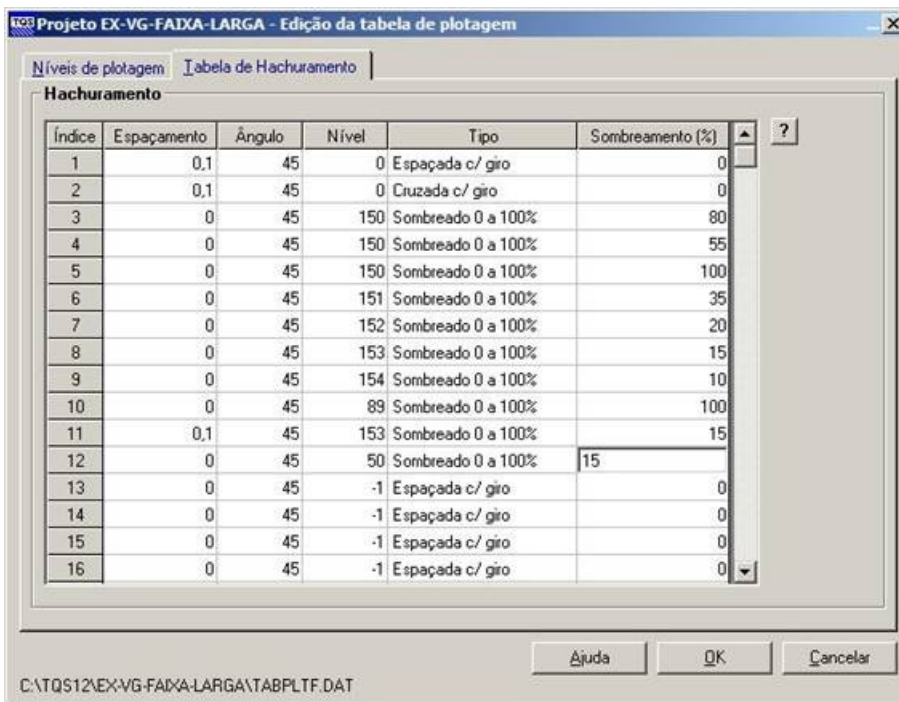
TQS Projeto EX-VG-FAIXA-LARGA - Edição da tabela de plotagem

Níveis de plotagem | Tabela de Hachuramento

Hachuramento

| Índice | Espaçamento | Ângulo | Nível | Tipo | Sombreamento (%) |
|---|---|---|---|---|---|
| 1 | 0,1 | 45 | 0 | Espaçada c/ giro | 0 |
| 2 | 0,1 | 45 | 0 | Cruzada c/ giro | 0 |
| 3 | 0 | 45 | 150 | Sombreado 0 a 100% | 80 |
| 4 | 0 | 45 | 150 | Sombreado 0 a 100% | 55 |
| 5 | 0 | 45 | 150 | Sombreado 0 a 100% | 100 |
| 6 | 0 | 45 | 151 | Sombreado 0 a 100% | 35 |
| 7 | 0 | 45 | 152 | Sombreado 0 a 100% | 20 |
| 8 | 0 | 45 | 153 | Sombreado 0 a 100% | 15 |
| 9 | 0 | 45 | 154 | Sombreado 0 a 100% | 10 |
| 10 | 0 | 45 | 89 | Sombreado 0 a 100% | 100 |
| 11 | 0,1 | 45 | 153 | Sombreado 0 a 100% | 15 |
| 12 | 0 | 45 | 50 | Sombreado 0 a 100% | 15 |
| 13 | 0 | 45 | -1 | Espaçada c/ giro | 0 |
| 14 | 0 | 45 | -1 | Espaçada c/ giro | 0 |
| 15 | 0 | 45 | -1 | Espaçada c/ giro | 0 |
| 16 | 0 | 45 | -1 | Espaçada c/ giro | 0 |

?

Ajuda | OK | Cancelar

C:\TQS12\EX-VG-FAIXA-LARGA\TABPLTF.DAT